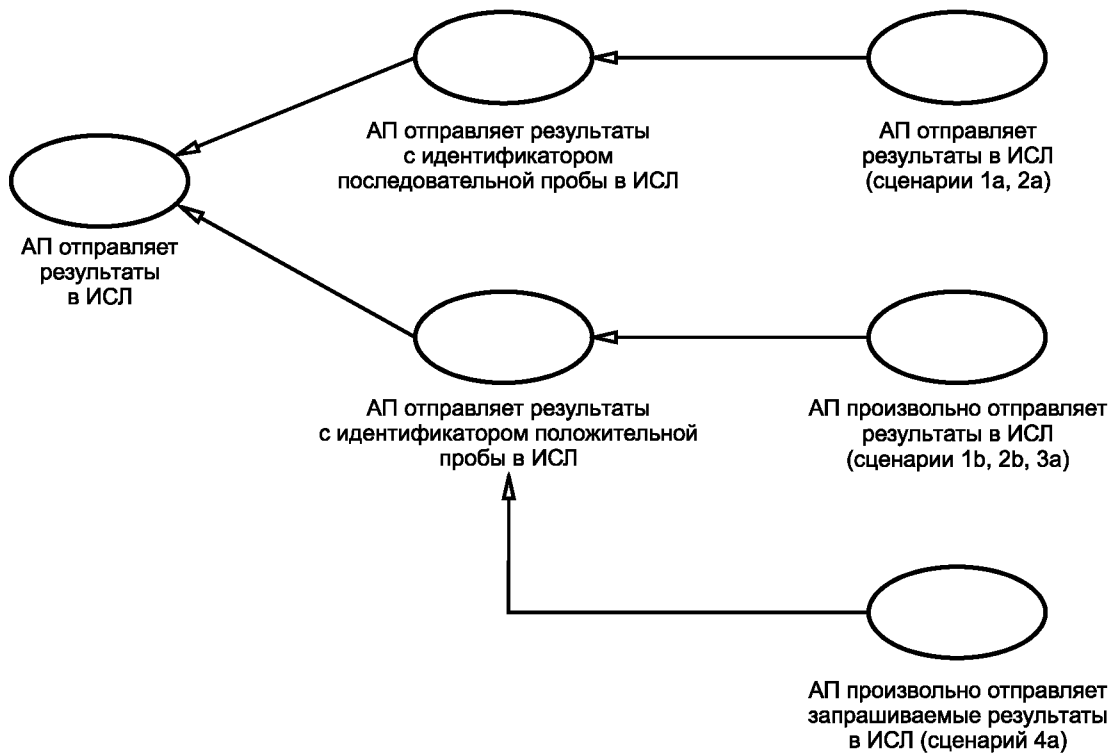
АП отправляет результаты с идентификатором последовательной пробы в ИСЛ

АП отправляет результаты в ИСЛ (сценарии 1a, 2a)

АП отправляет результаты в ИСЛ

АП отправляет результаты с идентификатором положительной пробы в ИСЛ

АП произвольно отправляет результаты в ИСЛ (сценарии 1b, 2b, 3a)

АП произвольно отправляет запрашиваемые результаты в ИСЛ (сценарий 4a)